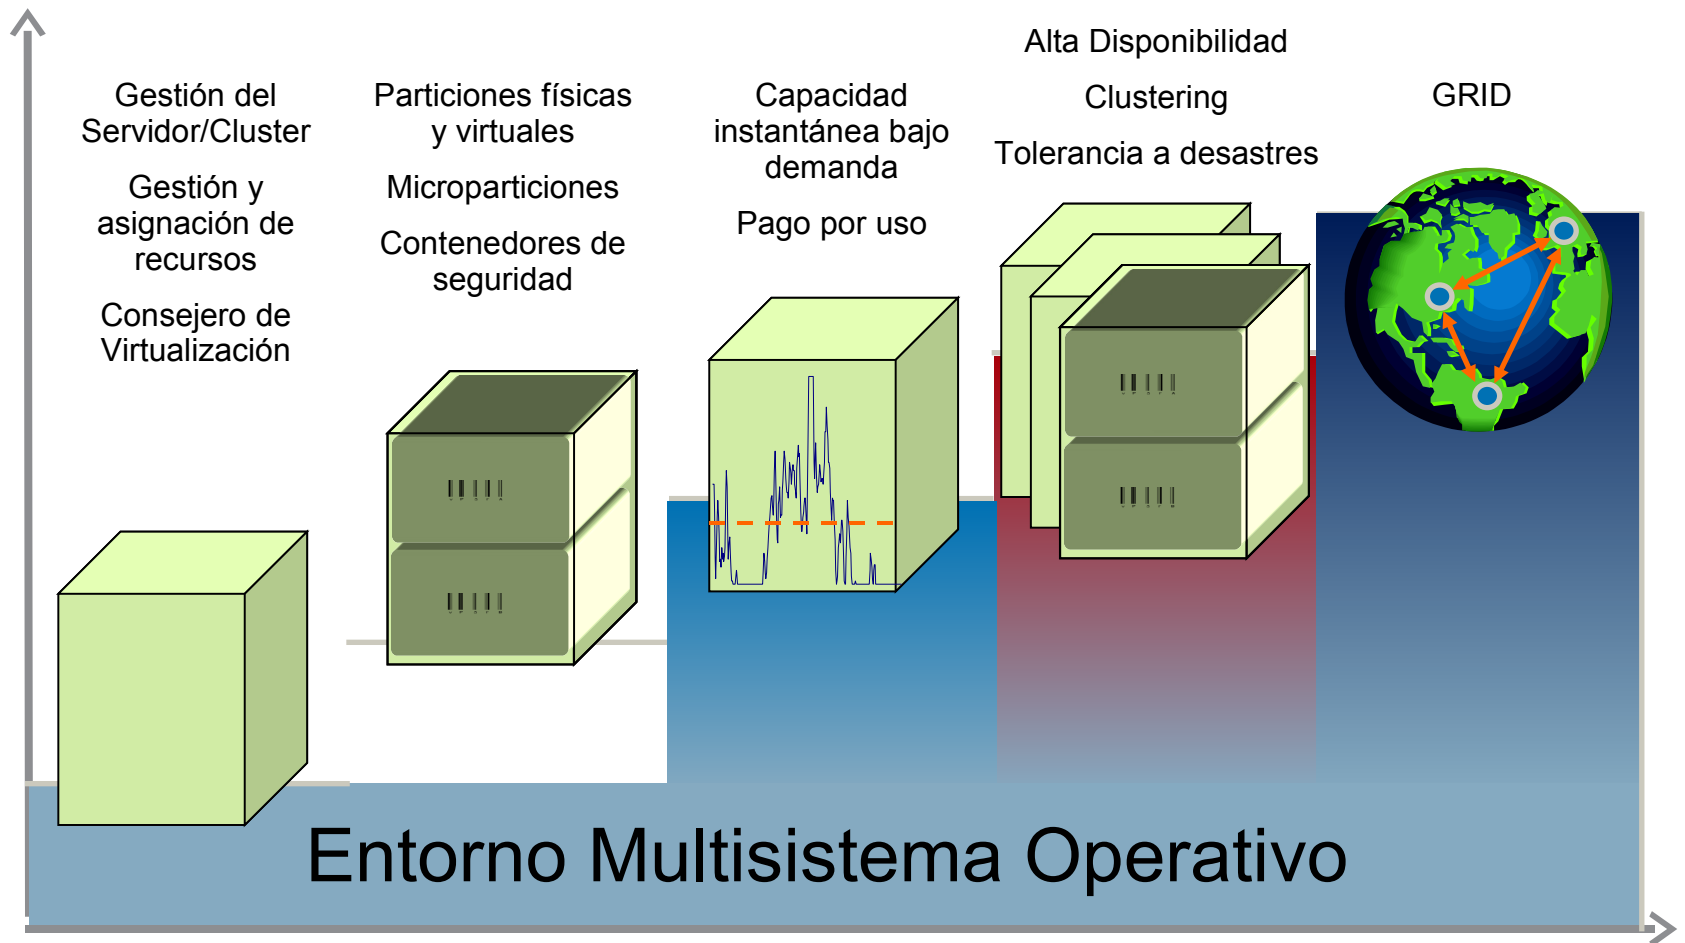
Gestión del Servidor/Cluster

Gestión y asignación de recursos

Consejero de Virtualización

Particiones físicas y virtuales

Microparticiones

Contenedores de seguridad

Capacidad instantánea bajo demanda

Pago por uso

Alta Disponibilidad

Clustering

Tolerancia a desastres

GRID

Entorno Multisistema Operativo